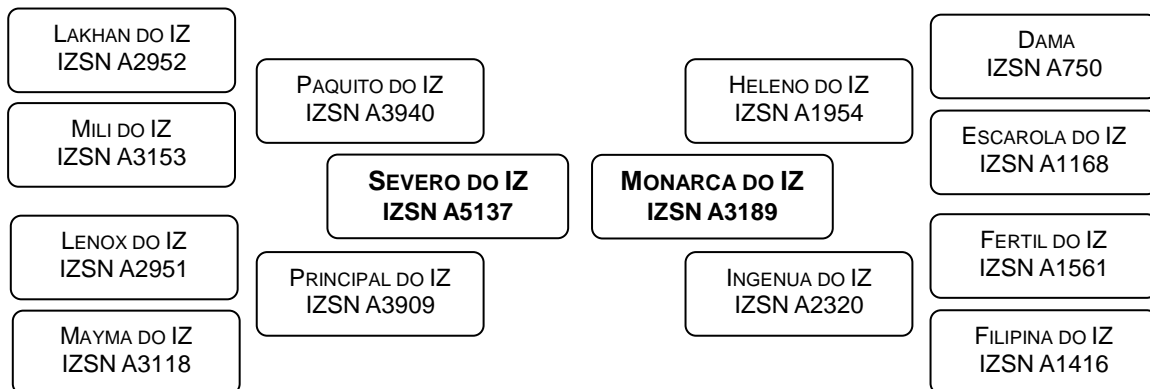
Lakhan do IZ
IZSN A2952

Mili do IZ
IZSN A3153

Lenox do IZ
IZSN A2951

Mayma do IZ
IZSN A3118

Paquito do IZ
IZSN A3940

Principal do IZ
IZSN A3909

**Severo do IZ**
**IZSN A5137**

**Monarca do IZ**
**IZSN A3189**

Heleno do IZ
IZSN A1954

Ingenua do IZ
IZSN A2320

Dama
IZSN A750

Escarola do IZ
IZSN A1168

Fertil do IZ
IZSN A1561

Filipina do IZ
IZSN A1416